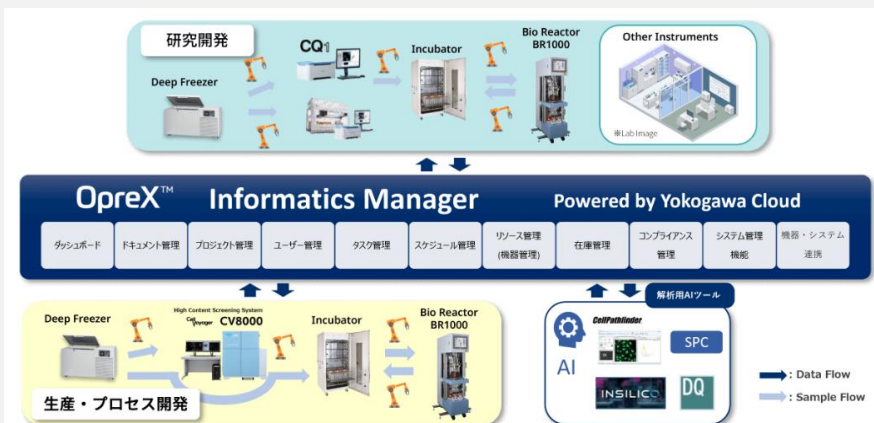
研究開発

Deep Freezer

CQ1

Incubator

Bio Reactor BR1000

Other Instruments

※Lab Image

OpreX™ Informatics Manager

Powered by Yokogawa Cloud

| ダッシュボード | ドキュメント管理 | プロジェクト管理 | ユーザー管理 | タスク管理 | スケジュール管理 | リソース管理 (機器管理) | 在庫管理 | コンプライアンス管理 | システム管理 機能 | 機器・システム 連携 |
|---|---|---|---|---|---|---|---|---|---|---|

Deep Freezer

High Content Screening System CellVoyager CV8000

Incubator

Bio Reactor BR1000

生産・プロセス開発

解析用AIツール

CellPathfinder

AI

SPC

INSILICO

DQ

: Data Flow

: Sample Flow